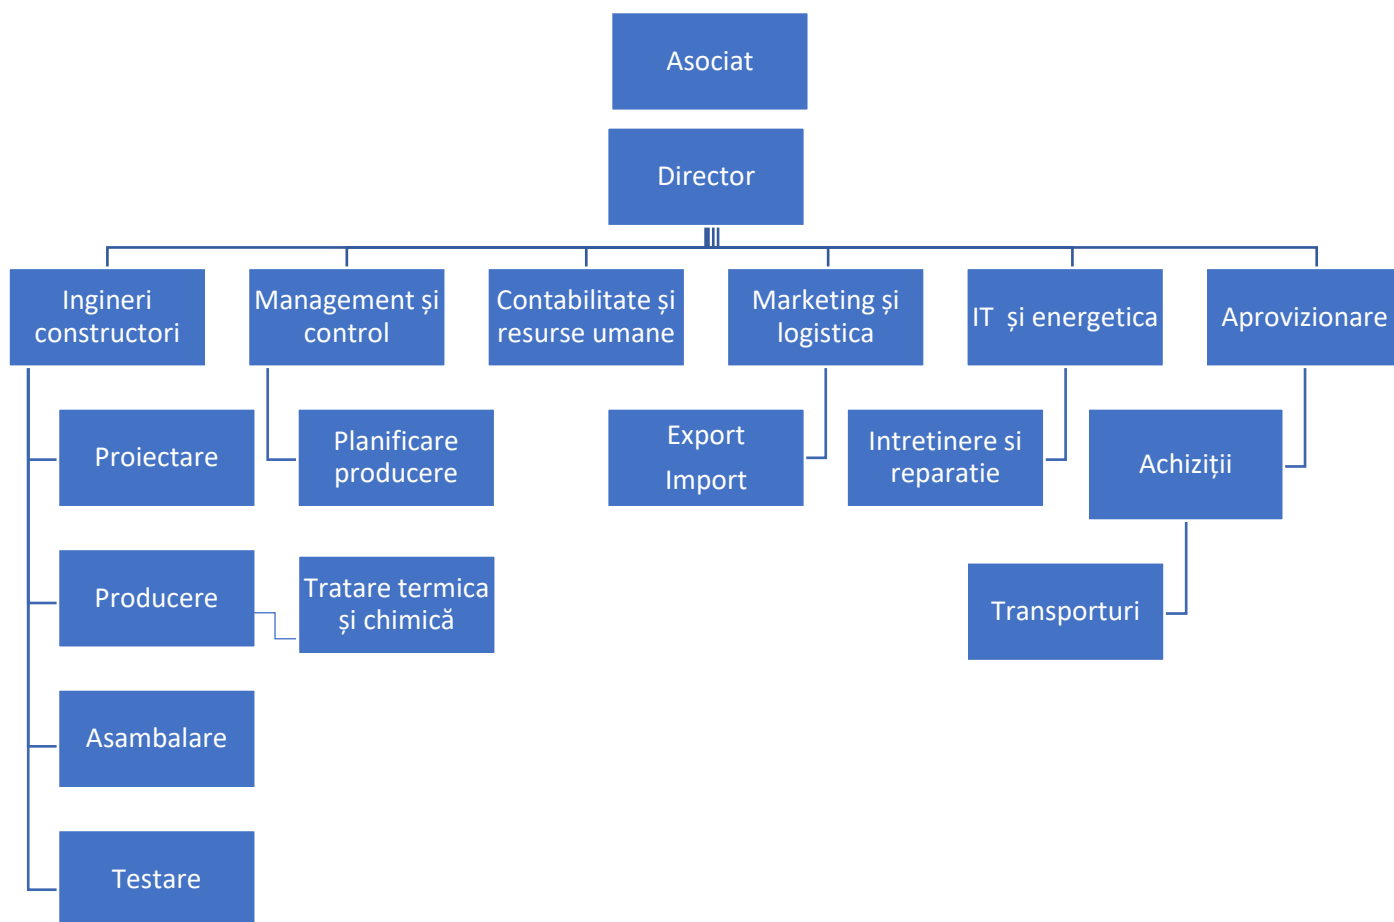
Asociat

Director

Ingineri constructori

Management și control

Contabilitate și resurse umane

Marketing și logistica

IT și energetica

Aprovizionare

Proiectare

Planificare producere

Export
Import

Intretinere si reparatie

Achiziții

Producere

Tratare termica și chimică

Transporturi

Asambalare

Testare